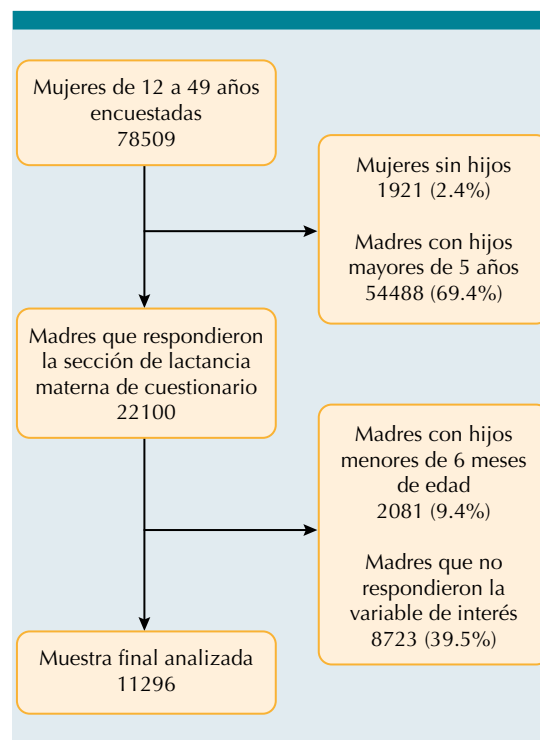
Mujeres de 12 a 49 años encuestadas
78509

Mujeres sin hijos
1921 (2.4%)

Madres con hijos mayores de 5 años
54488 (69.4%)

Madres que respondieron la sección de lactancia materna de cuestionario
22100

Madres con hijos menores de 6 meses de edad
2081 (9.4%)

Madres que no respondieron la variable de interés
8723 (39.5%)

Muestra final analizada
11296